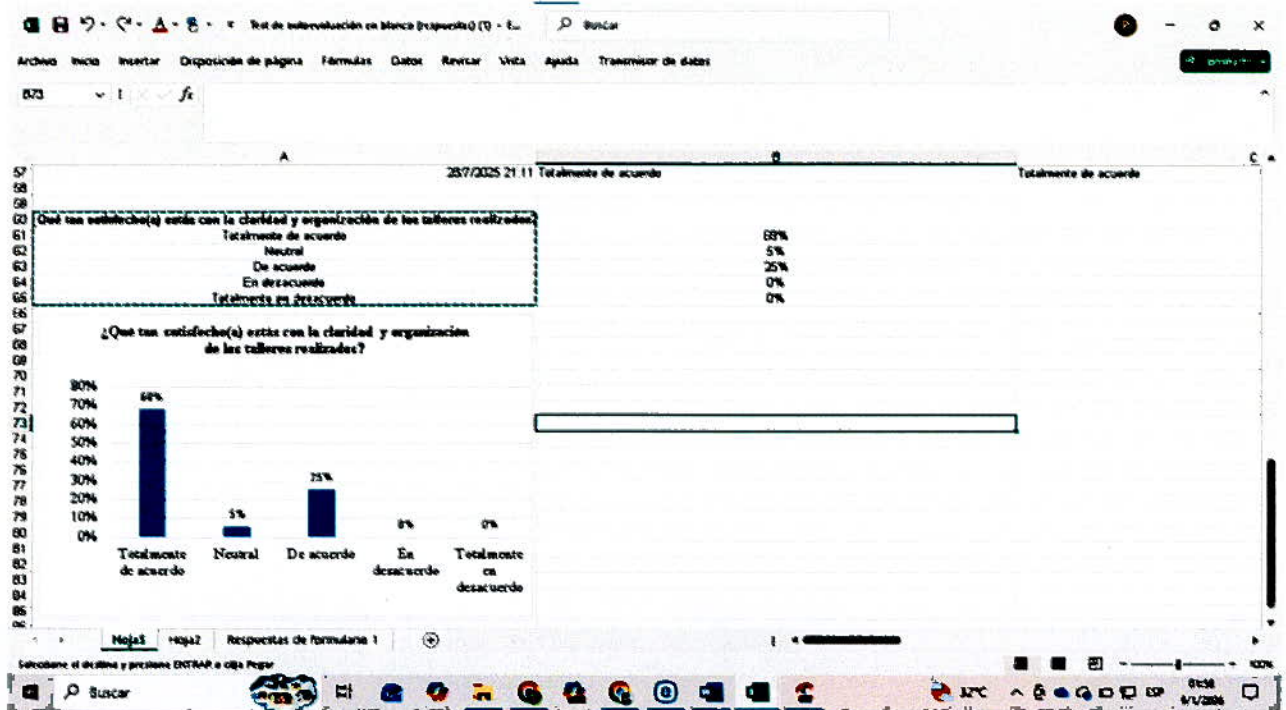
Test de autoevaluación en blanco (respuestas) (1) - E...  Buscar

Archivo Inicio Insertar Disposición de página Fórmulas Datos Revisar Vista Ayuda Transmisor de datos

B73 $f_x$

A B C

57 28/7/2025 21:11 Totalmente de acuerdo Totalmente de acuerdo
58
59
60 Que tan satisfecho(a) estás con la claridad y organización de los talleres realizados
61 Totalmente de acuerdo 68%
62 Neutral 5%
63 De acuerdo 25%
64 En desacuerdo 0%
65 Totalmente en desacuerdo 0%
66
67
68
69
70
71
72
73
74
75
76
77
78
79
80
81
82
83
84
85
86

¿Que tan satisfecho(a) estás con la claridad y organización de los talleres realizados?

80%
70%
60%
50%
40%
30%
20%
10%
0%

68%
5%
25%
0%
0%

Totalmente de acuerdo
Neutral
De acuerdo
En desacuerdo
Totalmente en desacuerdo

Hoja3 Hoja2 Respuestas de formulario 1

Seleccione el destino y presione ENTRAR o elija Pegar

100%

Buscar

32°C ESP 01:58 4/1/2006